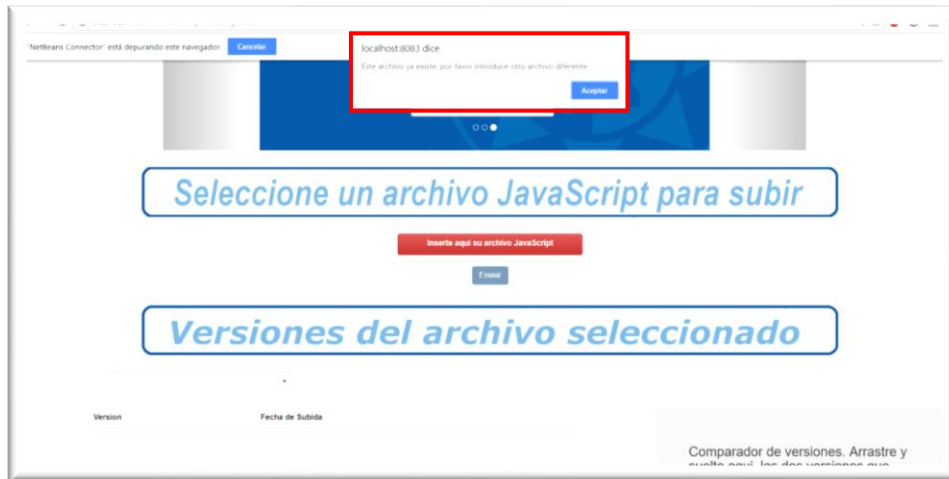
"NetBeans Connector" está depurando este navegador Cancelar

localhost:8083 dice

Este archivo ya existe, por favor introduce otro archivo diferente

Aceptar

Seleccione un archivo JavaScript para subir

Inserte aquí su archivo JavaScript

Enviar

Versiones del archivo seleccionado

| Version | Fecha de Subida |
|---|---|

Comparador de versiones. Arrastre y suelte aquí las dos versiones que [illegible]